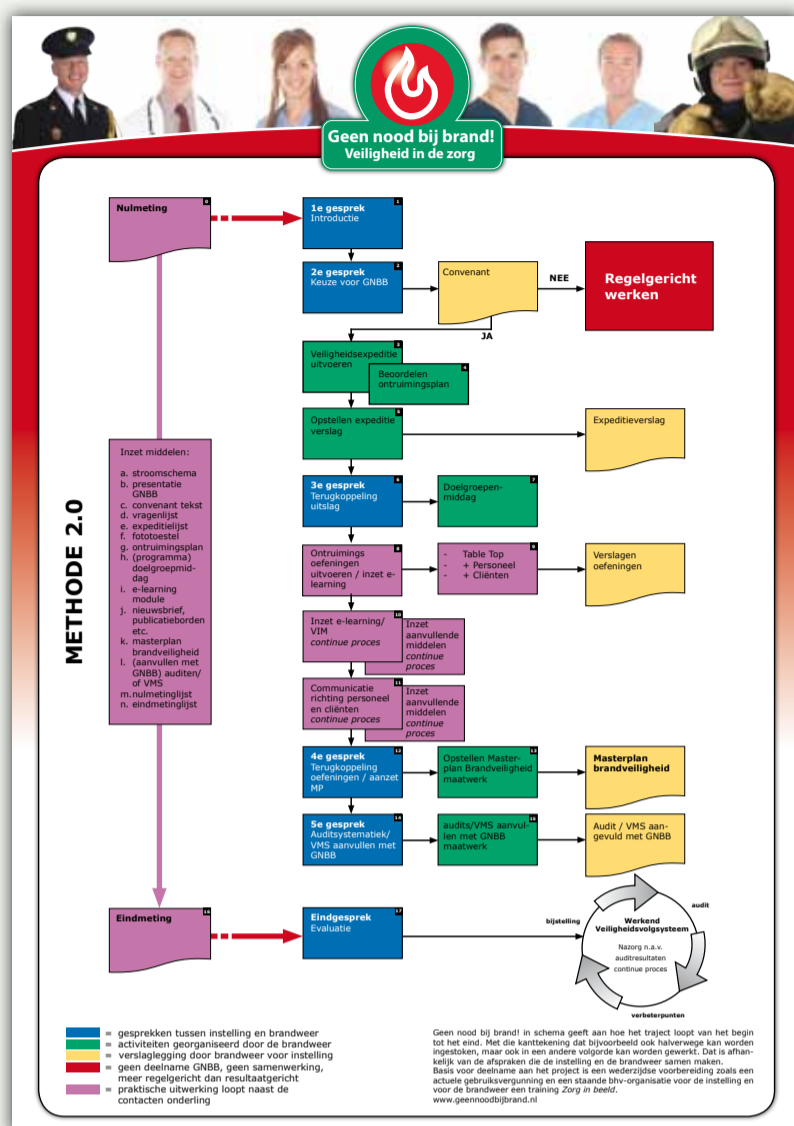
Geen nood bij brand!
Veiligheid in de zorg

METHODE 2.0

Nulmeting 0

1e gesprek 1
Introductie

2e gesprek 2
Keuze voor GNBB

Convenant

NEE

Regelgericht werken

JA

Veiligheidsexpeditie uitvoeren 3

Beoordelen ontruimingsplan 4

Opstellen expeditie verslag 5

Expeditieverslag

Inzet middelen:

a. stroomschema
b. presentatie GNBB
c. convenant tekst
d. vragenlijst
e. expeditielijst
f. fototoestel
g. ontruimingsplan
h. (programma) doelgroepmiddag
i. e-learning module
j. nieuwsbrief, publicatieborden etc.
k. masterplan brandveiligheid
l. (aanvullen met GNBB) auditen/ of VMS
m. nulmetinglijst
n. eindmetinglijst

3e gesprek 6
Terugkoppeling uitslag

Doelgroepenmiddag 7

Ontruimings oefeningen uitvoeren / inzet e-learning 8

- Table Top 9
- + Personeel
- + Cliënten

Verslagen oefeningen

Inzet e-learning/ VIM 10
continue proces

Inzet aanvullende middelen
continue proces

Communicatie richting personeel en cliënten 11
continue proces

Inzet aanvullende middelen
continue proces

4e gesprek 12
Terugkoppeling oefeningen / aanzet MP

Opstellen Masterplan Brandveiligheid maatwerk 13

Masterplan brandveiligheid

5e gesprek 14
Auditsystematiek/ VMS aanvullen met GNBB

audits/VMS aanvullen met GNBB maatwerk 15

Audit / VMS aangevuld met GNBB

Eindmeting 16

Eindgesprek 17
Evaluatie

bijstelling
audit
Werkend Veiligheidsvolgsysteem
Nazorg n.a.v. auditresultaten continue proces
verbeterpunten

= gesprekken tussen instelling en brandweer
= activiteiten georganiseerd door de brandweer
= verslaglegging door brandweer voor instelling
= geen deelname GNBB, geen samenwerking, meer regelgericht dan resultaatgericht
= praktische uitwerking loopt naast de contacten onderling

Geen nood bij brand! in schema geeft aan hoe het traject loopt van het begin tot het eind. Met die kanttekening dat bijvoorbeeld ook halverwege kan worden ingestoken, maar ook in een andere volgorde kan worden gewerkt. Dat is afhankelijk van de afspraken die de instelling en de brandweer samen maken.
Basis voor deelname aan het project is een wederzijdse voorbereiding zoals een actuele gebruiksvergunning en een staande bhv-organisatie voor de instelling en voor de brandweer een training Zorg in beeld.
www.geennoodbijbrand.nl